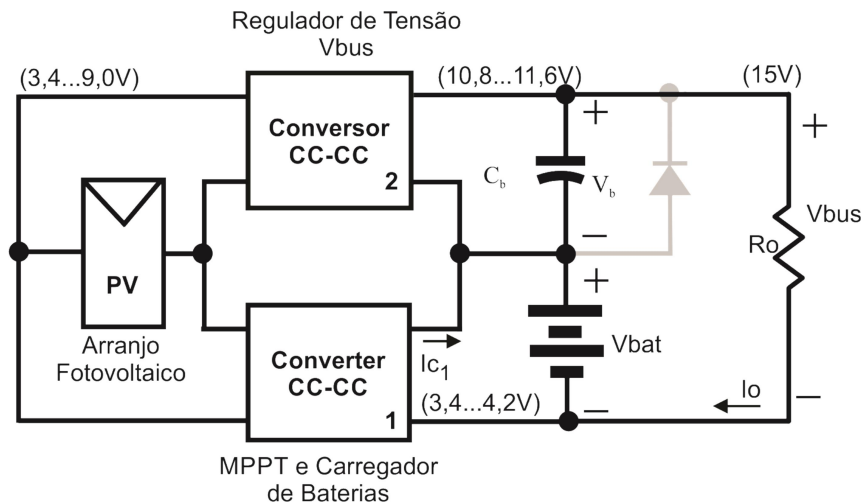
Regulador de Tensão
Vbus

(3,4...9,0V)

(10,8...11,6V)

(15V)

Conversor
CC-CC
2

+

$C_b$

$V_b$

+

Vbus

−

Ro

PV

+

Arranjo
Fotovoltaico

Converter
CC-CC
1

$Ic_1$

Vbat

(3,4...4,2V)

−

Io

−

MPPT e Carregador
de Baterias